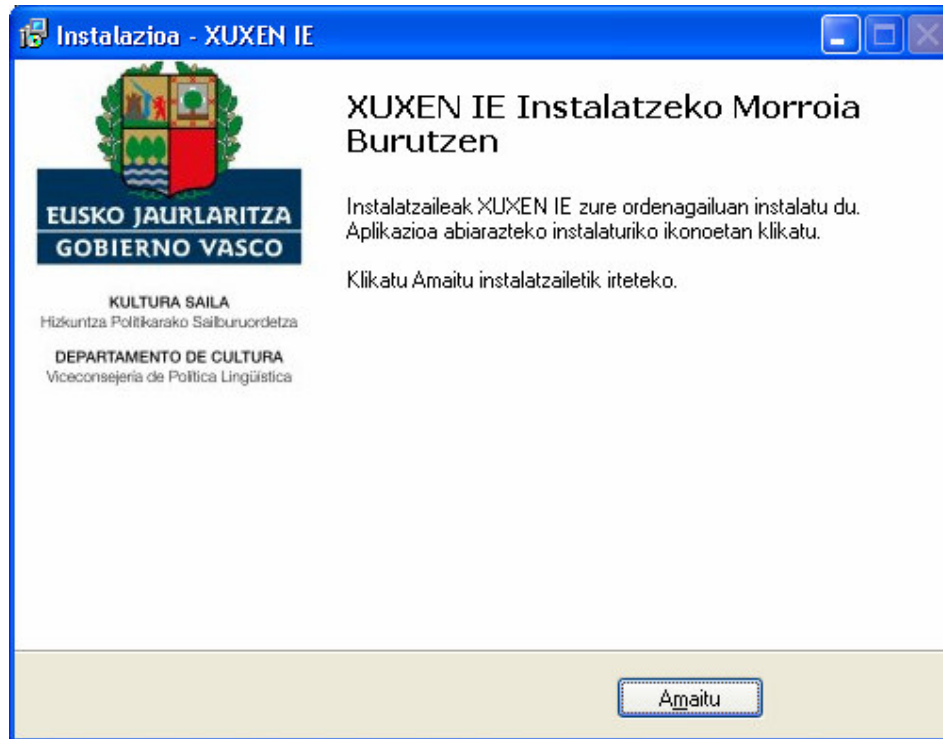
Instalazioa - XUXEN IE

EUSKO JAURLARITZA
GOBIERNO VASCO

KULTURA SAILA
Hizkuntza Politikarako Sailburuordetza

DEPARTAMENTO DE CULTURA
Viceconsejería de Política Lingüística

XUXEN IE Instalatzeko Morroia Burutzen

Instalatzaileak XUXEN IE zure ordenagailuan instalatu du. Aplikazioa abiarazteko instalaturiko ikonoetan klikatu.

Klikatu Amaitu instalatzailetik irteteko.

Amaitu